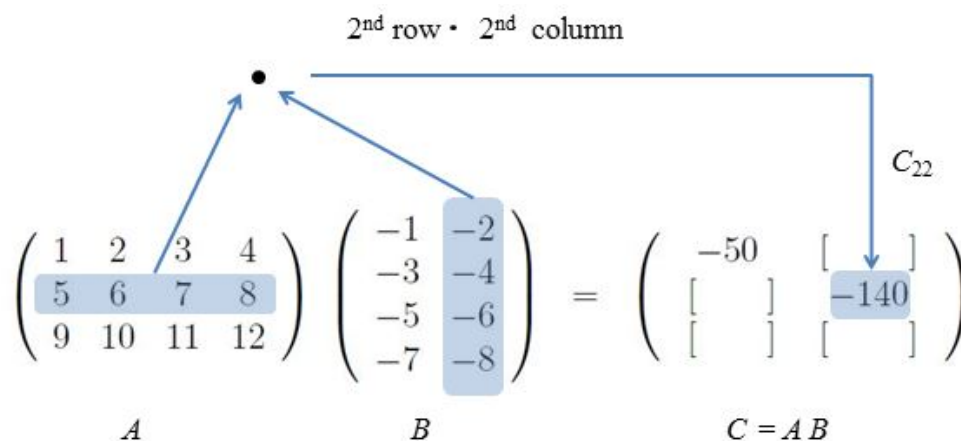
2$^{nd}$ row · 2$^{nd}$ column

$C_{22}$

$\begin{pmatrix} 1 & 2 & 3 & 4 \\ 5 & 6 & 7 & 8 \\ 9 & 10 & 11 & 12 \end{pmatrix} \begin{pmatrix} -1 & -2 \\ -3 & -4 \\ -5 & -6 \\ -7 & -8 \end{pmatrix} = \begin{pmatrix} -50 & [\quad] \\ [\quad] & -140 \\ [\quad] & [\quad] \end{pmatrix}$

$A$ $B$ $C = A\,B$